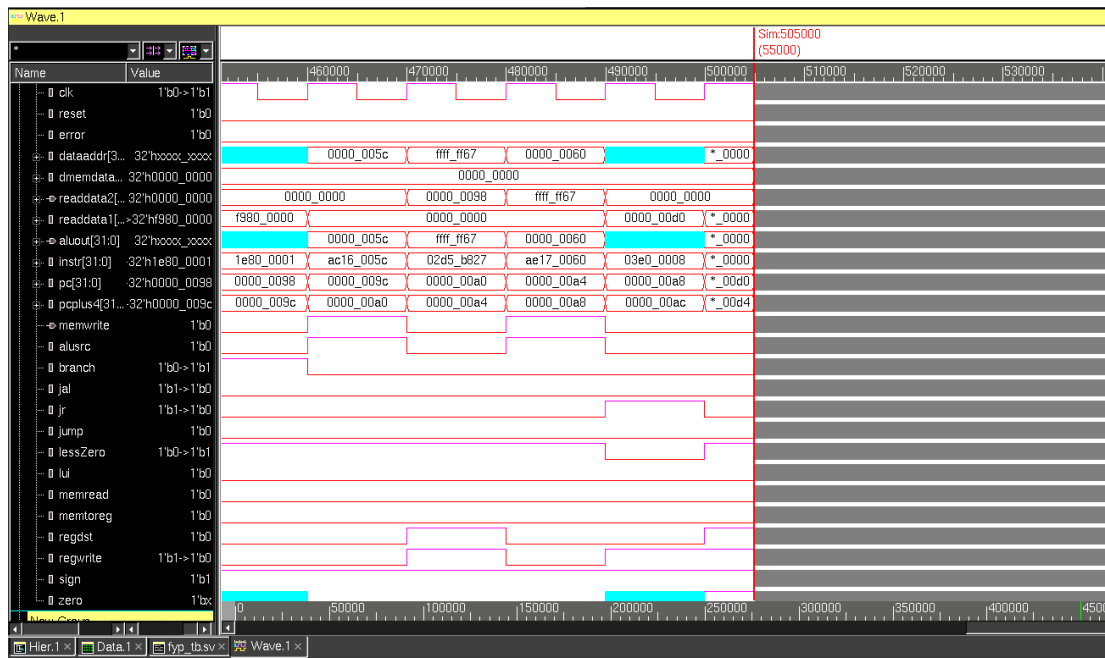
Wave.1

*

Name | Value

clk 1'b0->1'b1
reset 1'b0
error 1'b0
dataaddr[3... 32'hxxxx_xxxx
dmemdata... 32'h0000_0000
readdata2[... 32'h0000_0000
readdata1[...>32'hf980_0000
aluout[31:0] 32'hxxxx_xxxx
instr[31:0] 32'h1e80_0001
pc[31:0] 32'h0000_0098
pcplus4[31... 32'h0000_009c
memwrite 1'b0
alusrc 1'b0
branch 1'b0->1'b1
jal 1'b1->1'b0
jr 1'b1->1'b0
jump 1'b0
lessZero 1'b0->1'b1
lui 1'b0
memread 1'b0
memtoreg 1'b0
regdst 1'b0
regwrite 1'b1->1'b0
sign 1'b1
zero 1'bx
New Group

Sim:505000
(55000)

460000 470000 480000 490000 500000 510000 520000 530000

0000_005c ffff_ff67 0000_0060 *_0000
0000_0000
0000_0000 0000_0098 ffff_ff67 0000_0000
f980_0000 0000_0000 0000_00d0 *_0000
0000_005c ffff_ff67 0000_0060 *_0000
1e80_0001 ac16_005c 02d5_b827 ae17_0060 03e0_0008 *_0000
0000_0098 0000_009c 0000_00a0 0000_00a4 0000_00a8 *_00d0
0000_009c 0000_00a0 0000_00a4 0000_00a8 0000_00ac *_00d4

0 50000 100000 150000 200000 250000 300000 350000 400000 450

Hier.1 Data.1 fyp_tb.sv Wave.1